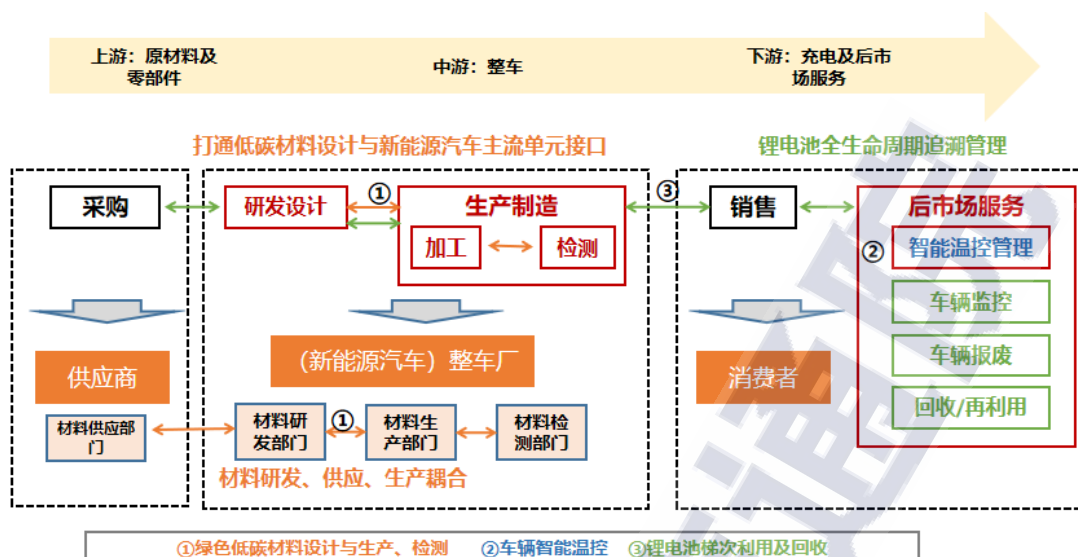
上游：原材料及零部件

中游：整车

下游：充电及后市场服务

打通低碳材料设计与新能源汽车主流单元接口

锂电池全生命周期追溯管理

采购

研发设计

①

生产制造

加工

检测

③

销售

后市场服务

②

智能温控管理

车辆监控

车辆报废

回收/再利用

供应商

（新能源汽车）整车厂

消费者

材料供应部门

材料研发部门

①

材料生产部门

材料检测部门

材料研发、供应、生产耦合

①绿色低碳材料设计与生产、检测 ②车辆智能温控 ③锂电池梯次利用及回收